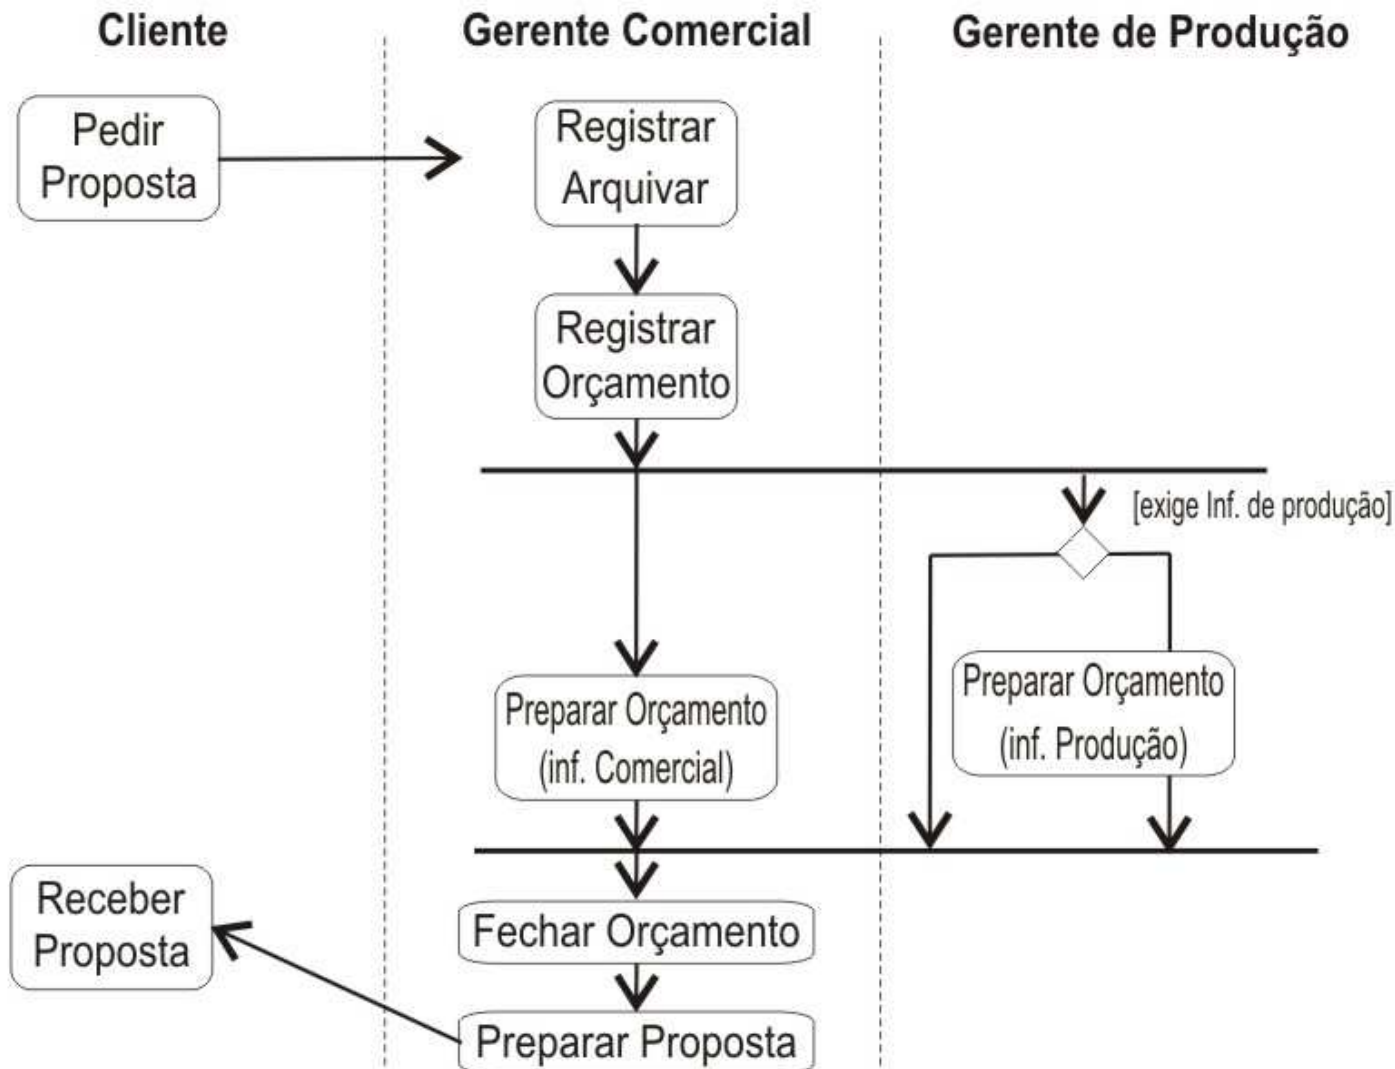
Cliente

Gerente Comercial

Gerente de Produção

Pedir Proposta

Registrar Arquivar

Registrar Orçamento

[exige Inf. de produção]

Preparar Orçamento (inf. Comercial)

Preparar Orçamento (inf. Produção)

Receber Proposta

Fechar Orçamento

Preparar Proposta